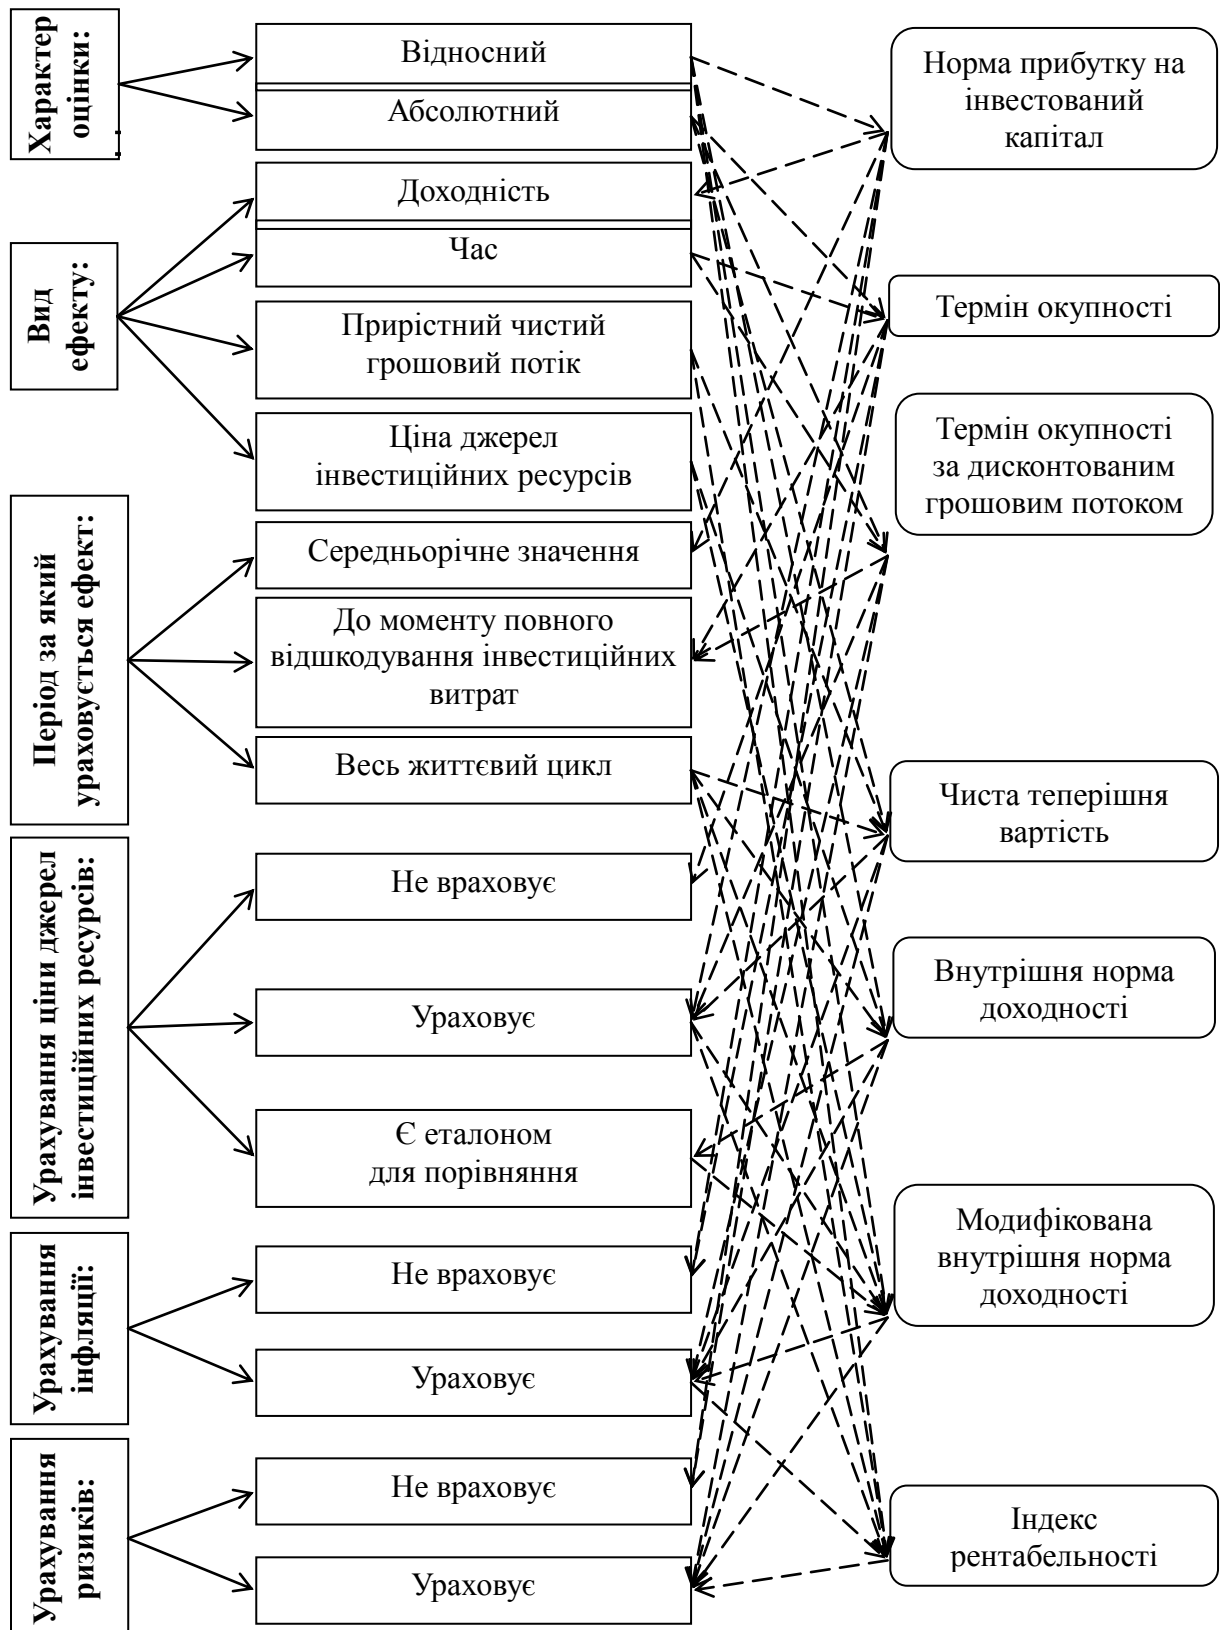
Характер оцінки:

Відносний

Абсолютний

Вид ефекту:

Доходність

Час

Прирістний чистий грошовий потік

Ціна джерел інвестиційних ресурсів

Період за який ураховується ефект:

Середньорічне значення

До моменту повного відшкодування інвестиційних витрат

Весь життєвий цикл

Урахування ціни джерел інвестиційних ресурсів:

Не враховує

Ураховує

Є еталоном для порівняння

Урахування інфляції:

Не враховує

Ураховує

Урахування ризиків:

Не враховує

Ураховує

Норма прибутку на інвестований капітал

Термін окупності

Термін окупності за дисконтованим грошовим потоком

Чиста теперішня вартість

Внутрішня норма доходності

Модифікована внутрішня норма доходності

Індекс рентабельності